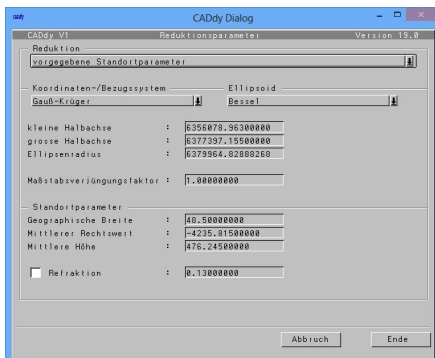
CADdy Dialog

CADdy V1 Reduktionsparameter Version 19.0

Reduktion

vorgegebene Standortparameter

Koordinaten-/Bezugssystem

Gauß-Krüger

Ellipsoid

Bessel

kleine Halbachse : 6356078.96300000

grosse Halbachse : 6377397.15500000

Ellipsenradius : 6379964.82080260

Maßstabsverjüngungsfaktor : 1.00000000

Standortparameter

Geographische Breite : 48.50000000

Mittlerer Rechtswert : -4235.81500000

Mittlere Höhe : 476.24500000

Refraktion : 0.13000000

Abbruch

Ende